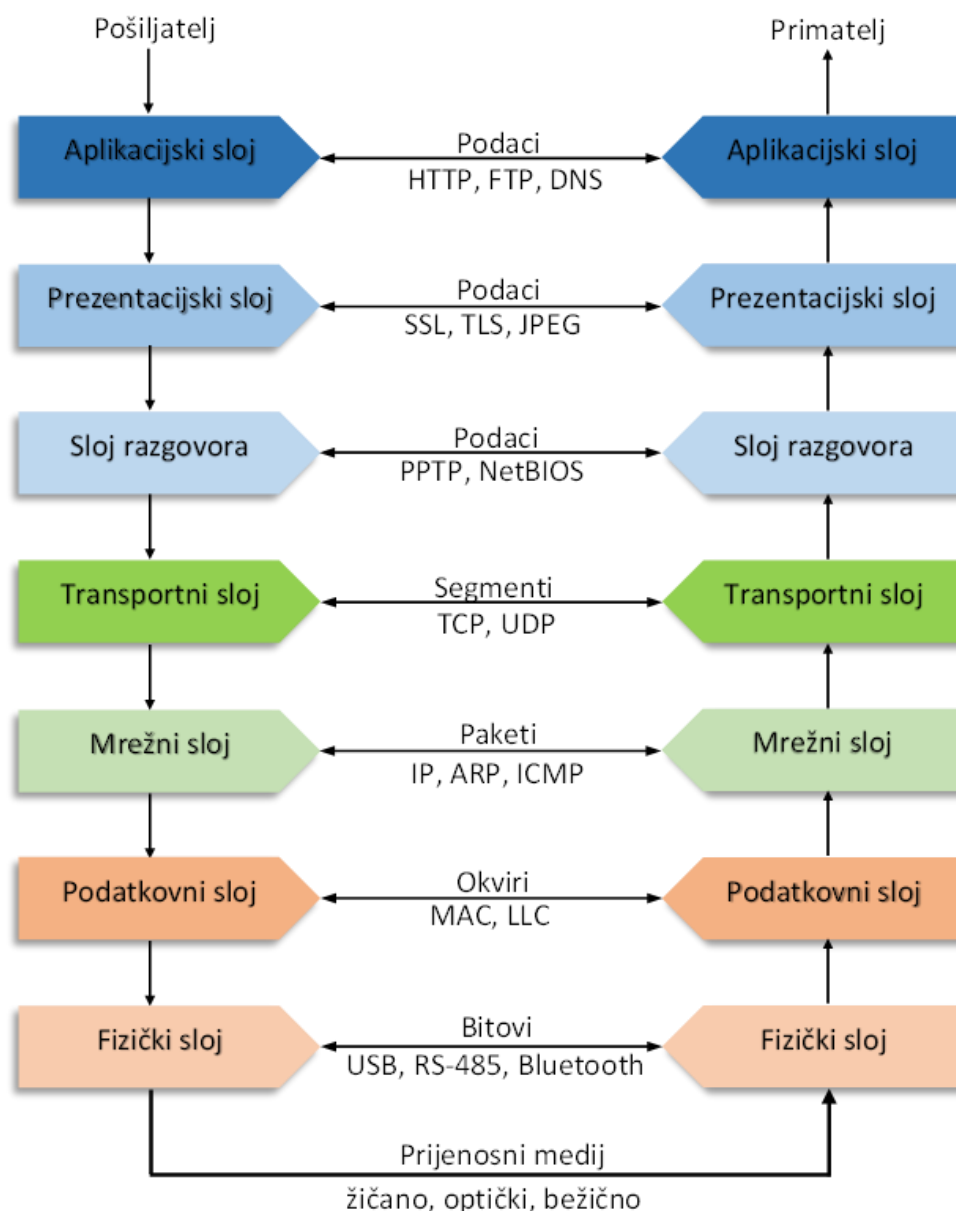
Pošiljatelj

Primatelj

Aplikacijski sloj

Podaci
HTTP, FTP, DNS

Aplikacijski sloj

Prezentacijski sloj

Podaci
SSL, TLS, JPEG

Prezentacijski sloj

Sloj razgovora

Podaci
PPTP, NetBIOS

Sloj razgovora

Transportni sloj

Segmenti
TCP, UDP

Transportni sloj

Mrežni sloj

Paketi
IP, ARP, ICMP

Mrežni sloj

Podatkovni sloj

Okviri
MAC, LLC

Podatkovni sloj

Fizički sloj

Bitovi
USB, RS-485, Bluetooth

Fizički sloj

Prijenosni medij
žičano, optički, bežično